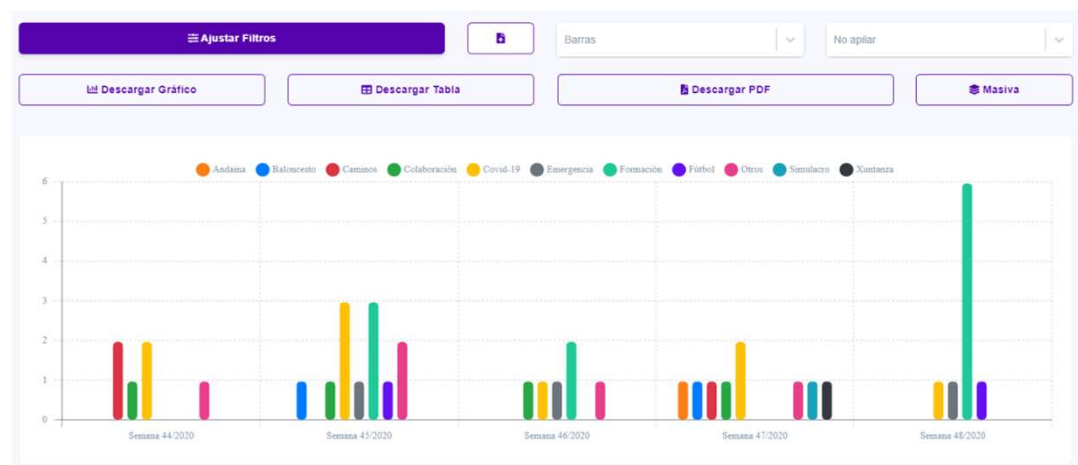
Ajustar Filtros

Barras

No apilar

Descargar Gráfico

Descargar Tabla

Descargar PDF

Masiva

Andaina Baloncesto Caminos Colaboración Covid-19 Emergencia Formación Fútbol Otros Simulacro Xuntanza

6
5
4
3
2
1
0

Semana 44/2020 Semana 45/2020 Semana 46/2020 Semana 47/2020 Semana 48/2020